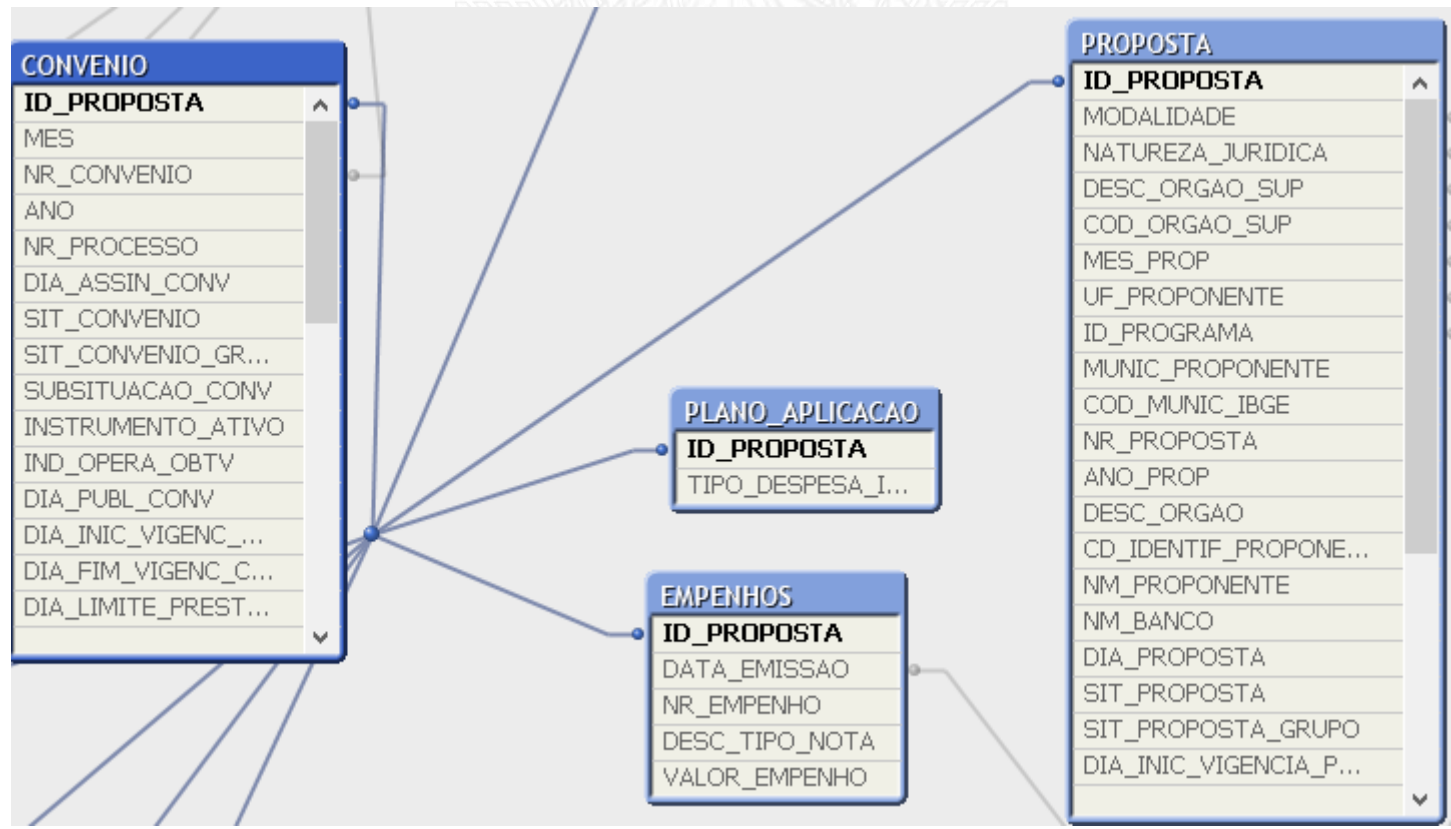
CONVENIO
ID_PROPOSTA
MES
NR_CONVENIO
ANO
NR_PROCESSO
DIA_ASSIN_CONV
SIT_CONVENIO
SIT_CONVENIO_GR...
SUBSITUACAO_CONV
INSTRUMENTO_ATIVO
IND_OPERA_OBTV
DIA_PUBL_CONV
DIA_INIC_VIGENC_...
DIA_FIM_VIGENC_C...
DIA_LIMITE_PREST...

PLANO_APLICACAO
ID_PROPOSTA
TIPO_DESPESA_I...

EMPENHOS
ID_PROPOSTA
DATA_EMISSAO
NR_EMPENHO
DESC_TIPO_NOTA
VALOR_EMPENHO

PROPOSTA
ID_PROPOSTA
MODALIDADE
NATUREZA_JURIDICA
DESC_ORGAO_SUP
COD_ORGAO_SUP
MES_PROP
UF_PROPONENTE
ID_PROGRAMA
MUNIC_PROPONENTE
COD_MUNIC_IBGE
NR_PROPOSTA
ANO_PROP
DESC_ORGAO
CD_IDENTIF_PROPONE...
NM_PROPONENTE
NM_BANCO
DIA_PROPOSTA
SIT_PROPOSTA
SIT_PROPOSTA_GRUPO
DIA_INIC_VIGENCIA_P...